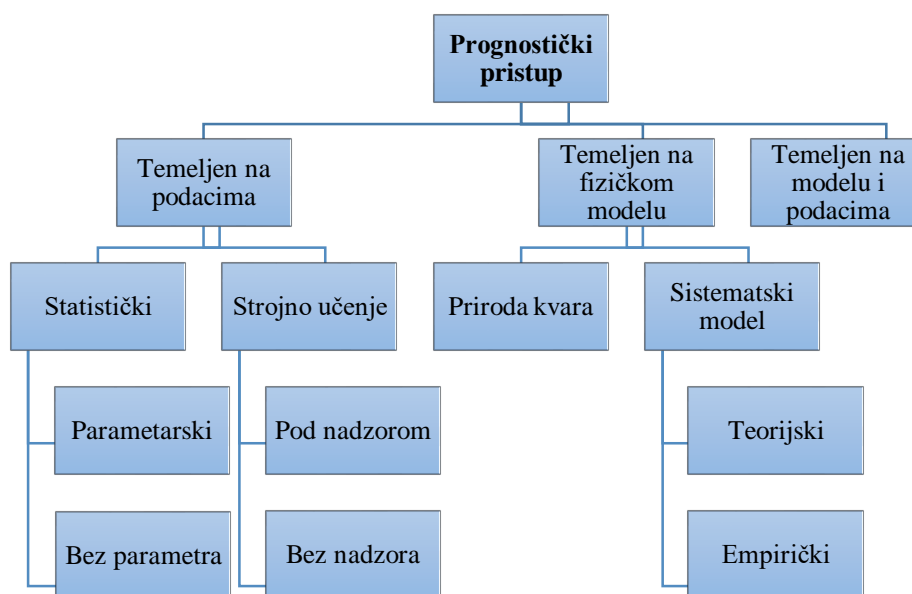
**Prognostički pristup**

Temeljen na podacima

Temeljen na fizičkom modelu

Temeljen na modelu i podacima

Statistički

Strojno učenje

Priroda kvara

Sistematski model

Parametarski

Pod nadzorom

Teorijski

Bez parametra

Bez nadzora

Empirički